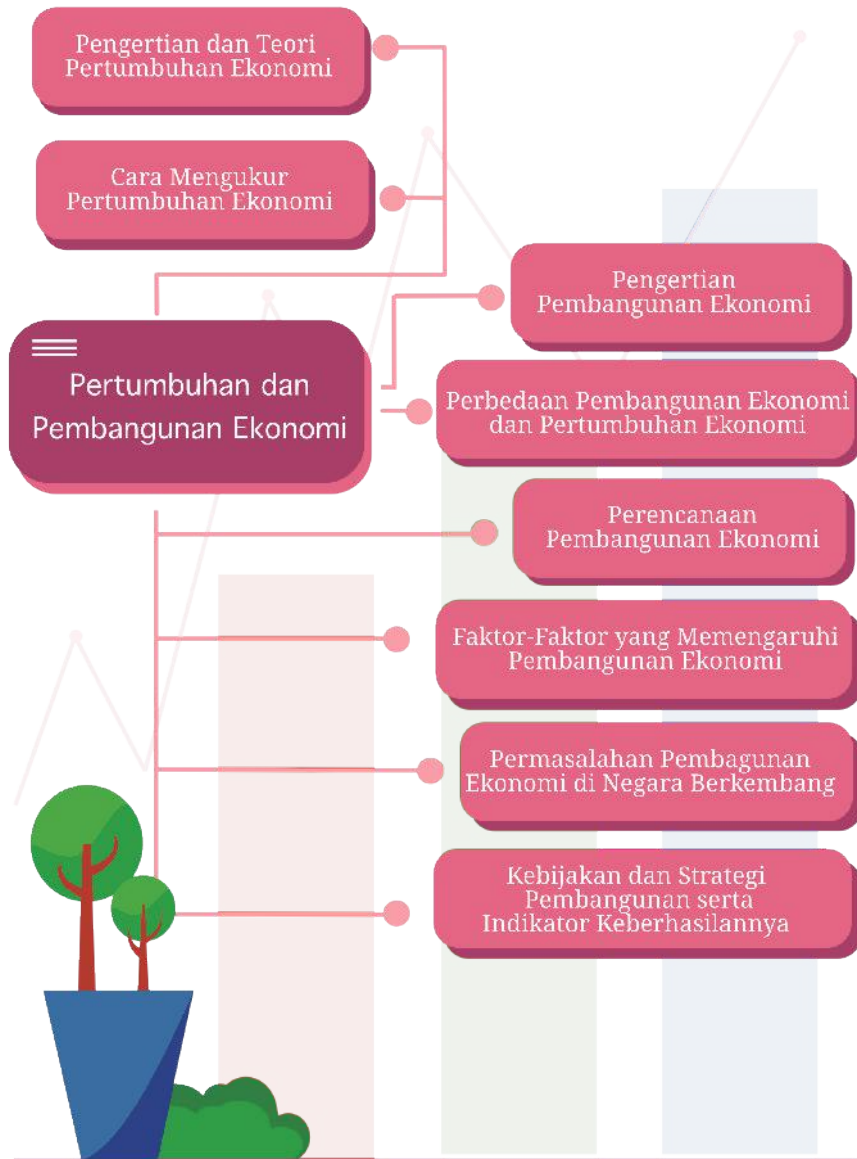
Pengertian dan Teori Pertumbuhan Ekonomi

Cara Mengukur Pertumbuhan Ekonomi

Pertumbuhan dan Pembangunan Ekonomi

Pengertian Pembangunan Ekonomi

Perbedaan Pembangunan Ekonomi dan Pertumbuhan Ekonomi

Perencanaan Pembangunan Ekonomi

Faktor-Faktor yang Memengaruhi Pembangunan Ekonomi

Permasalahan Pembagunan Ekonomi di Negara Berkembang

Kebijakan dan Strategi Pembangunan serta Indikator Keberhasilannya